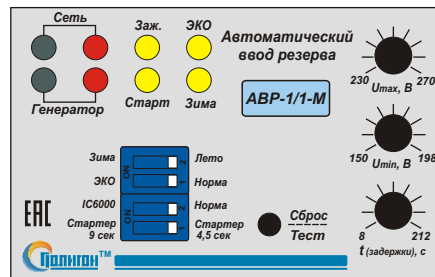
Сеть
Генератор
Заж.
ЭКО
Старт
Зима
Автоматический ввод резерва
АВР-1/1-М
230
$U_{max}$, В
270
150
$U_{min}$, В
198
Зима
Лето
ЭКО
Норма
ON
IC6000
Норма
Стартер 9 сек
Стартер 4,5 сек
ON
Сброс
Тест
8
212
t (задержки), с
ЕАС
Полигон™